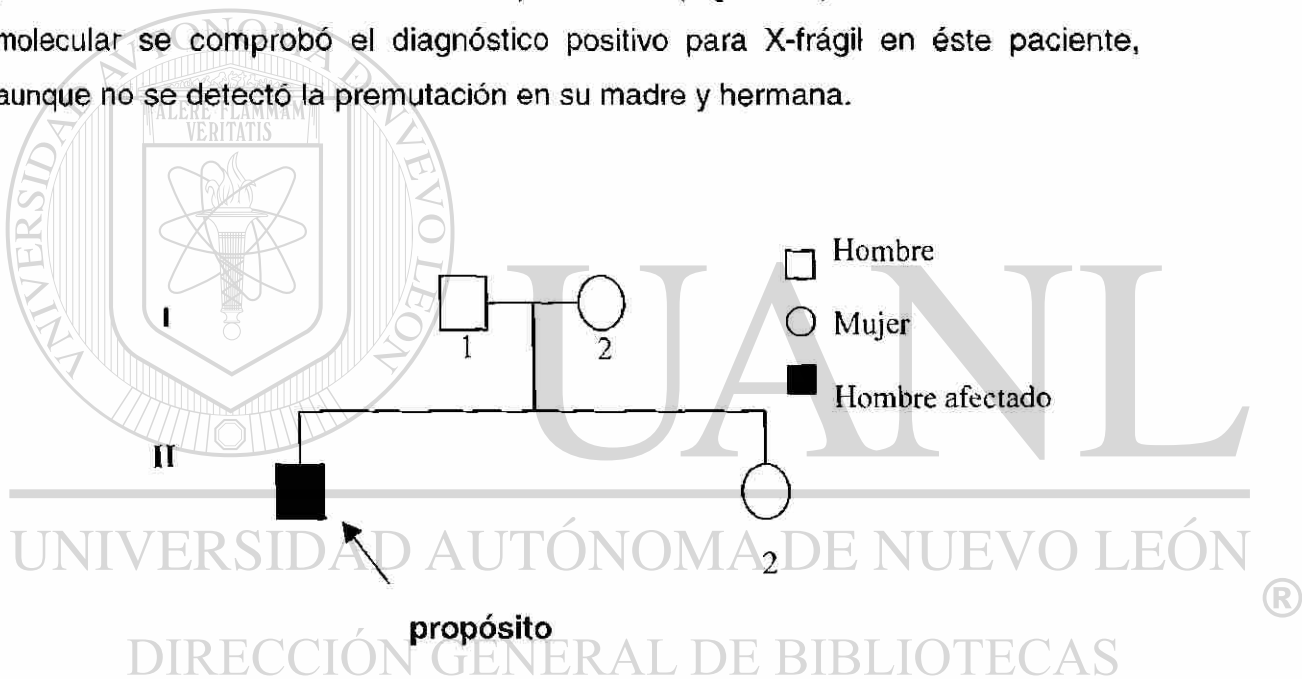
molecular se comprobó el diagnóstico positivo para X-frágil en éste paciente, aunque no se detectó la premutación en su madre y hermana.

ALERE FLAMMAM VERITATIS

I

1

2

Hombre

Mujer

Hombre afectado

II

2

propósito

UANL

UNIVERSIDAD AUTÓNOMA DE NUEVO LEÓN

®

DIRECCIÓN GENERAL DE BIBLIOTECAS